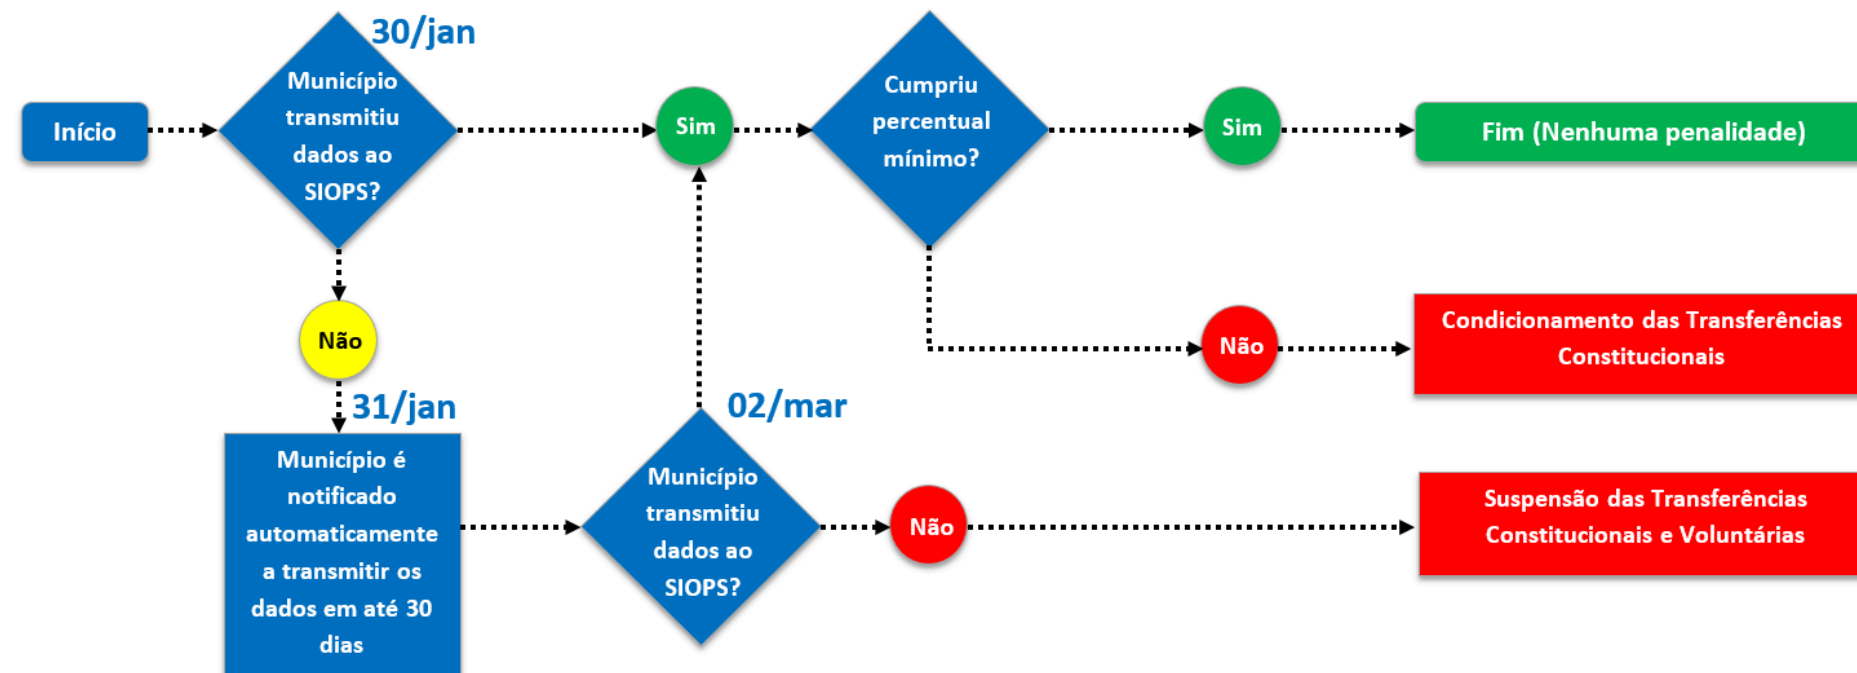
Início

30/jan

Município transmitiu dados ao SIOPS?

Sim

Cumpriu percentual mínimo?

Sim

Fim (Nenhuma penalidade)

Não

Condicionamento das Transferências Constitucionais

Não

31/jan

Município é notificado automaticamente a transmitir os dados em até 30 dias

02/mar

Município transmitiu dados ao SIOPS?

Não

Suspensão das Transferências Constitucionais e Voluntárias